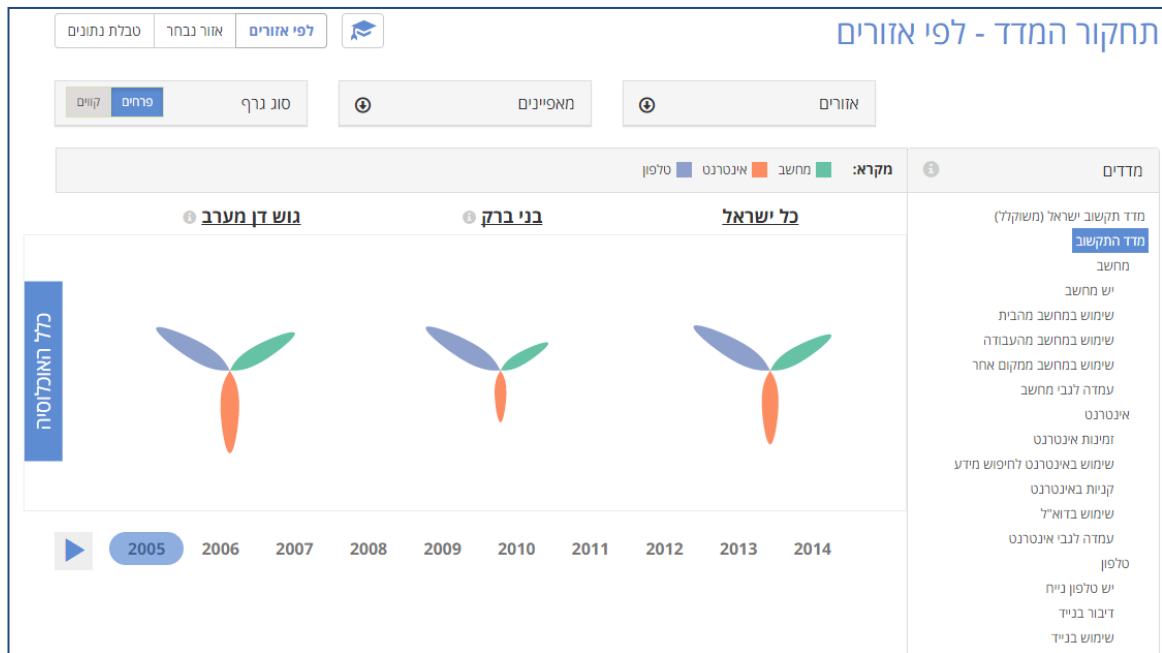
תחקור המדד - לפי אזורים

לפי אזורים | אזור נבחר | טבלת נתונים

אזורים

מאפיינים

סוג גרף פרחים קווים

מדדים

מקרא: מחשב אינטרנט טלפון

מדד תקשוב ישראל (משוקלל)
מדד התקשוב
מחשב
יש מחשב
שימוש במחשב מהבית
שימוש במחשב מהעבודה
שימוש במחשב ממקום אחר
עמדה לגבי מחשב
אינטרנט
זמינות אינטרנט
שימוש באינטרנט לחיפוש מידע
קניות באינטרנט
שימוש בדוא"ל
עמדה לגבי אינטרנט
טלפון
יש טלפון נייח
דיבור בנייד
שימוש בנייד

כל ישראל

בני ברק

גוש דן מערב

כלל האוכלוסיה

2014 2013 2012 2011 2010 2009 2008 2007 2006 2005